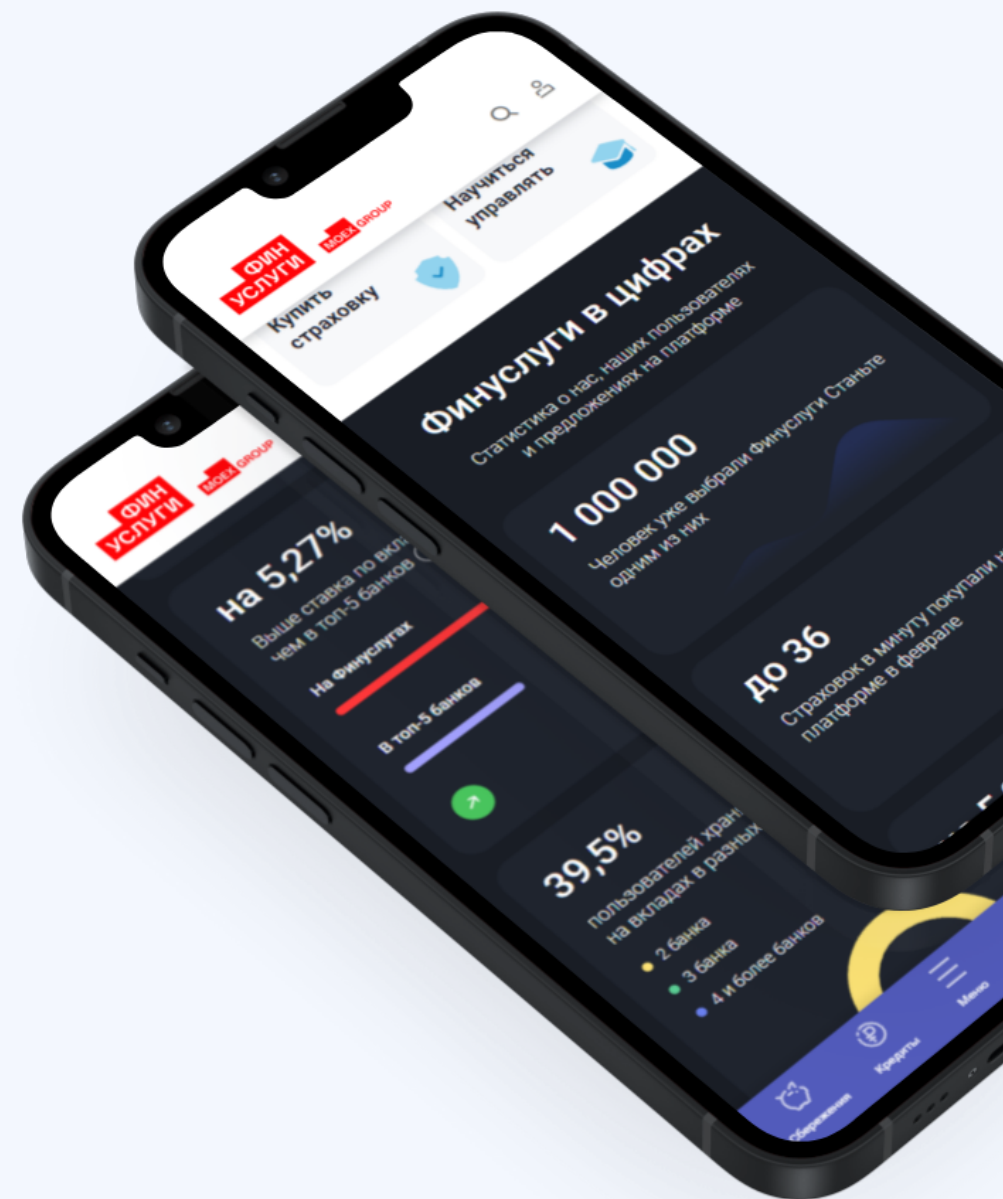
ФИН УСЛУГИ MOEX GROUP

Купить страховку

Научиться управлять

Финуслуги в цифрах

Статистика о нас, наших пользователях и предложениях на платформе

1 000 000

Человек уже выбрали Финуслуги Станьте одним из них

до 36

Страховок в минуту покупали на платформе в феврале

ФИН УСЛУГИ MOEX GROUP

на 5,27%

Выше ставка по вкл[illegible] чем в топ-5 банков

На Финуслугах

В топ-5 банков

39,5%

пользователей хран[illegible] на вкладах в разных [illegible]

2 банка

3 банка

4 и более банков

Сбережения

Кредиты

Меню